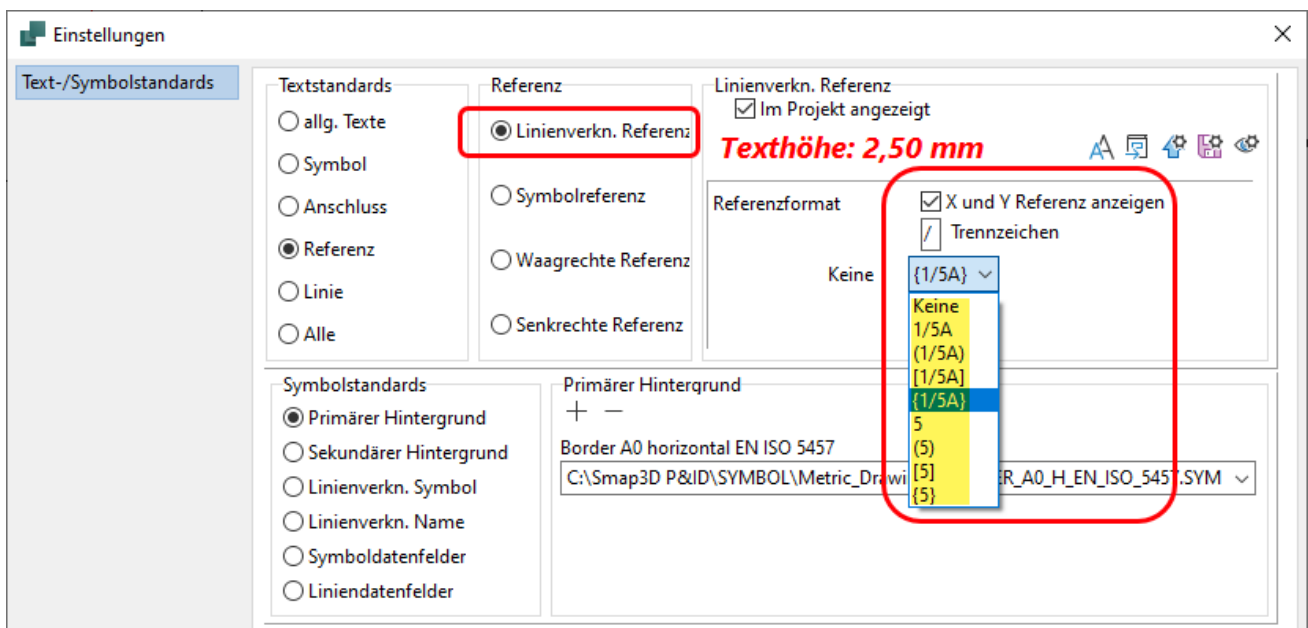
Einstellungen

Text-/Symbolstandards

Textstandards
allg. Texte
Symbol
Anschluss
Referenz
Linie
Alle

Referenz
Linienverkn. Referenz
Symbolreferenz
Waagrechte Referenz
Senkrechte Referenz

Linienverkn. Referenz
Im Projekt angezeigt
Texthöhe: 2,50 mm

Referenzformat
X und Y Referenz anzeigen
/ Trennzeichen
Keine
{1/5A}
Keine
1/5A
(1/5A)
[1/5A]
{1/5A}
5
(5)
[5]
{5}

Symbolstandards
Primärer Hintergrund
Sekundärer Hintergrund
Linienverkn. Symbol
Linienverkn. Name
Symboldatenfelder
Liniendatenfelder

Primärer Hintergrund
+ −
Border A0 horizontal EN ISO 5457
C:\Smap3D P&ID\SYMBOL\Metric_Drawi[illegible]ER_A0_H_EN_ISO_5457.SYM